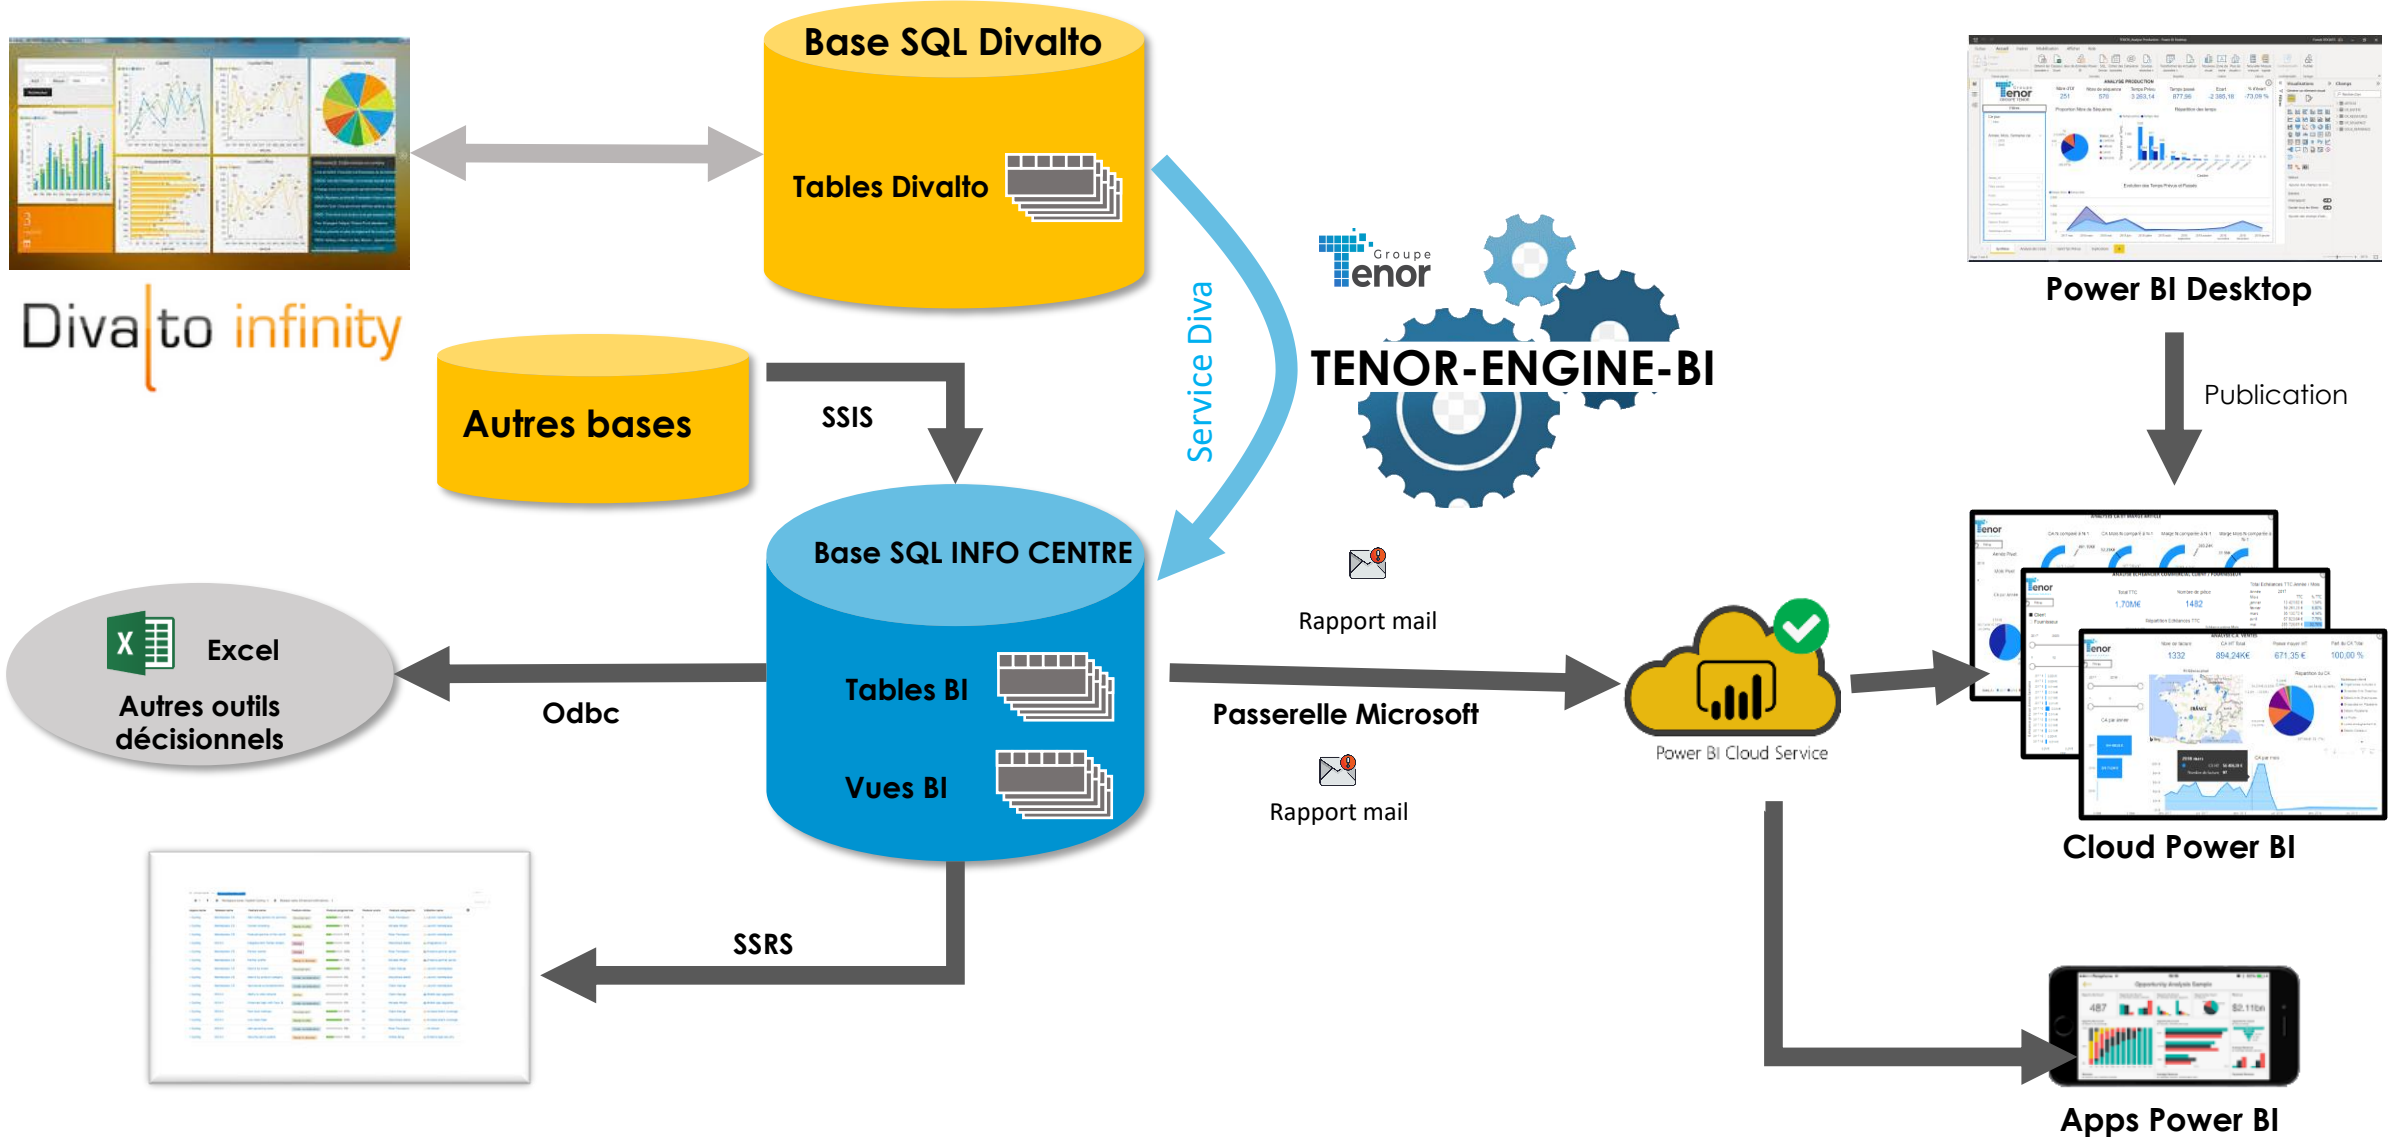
Base SQL Divalto

Tables Divalto

Divalto infinity

Autres bases

SSIS

Service Diva

Groupe Tenor

TENOR-ENGINE-BI

Power BI Desktop

Publication

Base SQL INFO CENTRE

Tables BI

Vues BI

Excel

Autres outils décisionnels

Odbc

Rapport mail

Passerelle Microsoft

Rapport mail

Power BI Cloud Service

Cloud Power BI

SSRS

Apps Power BI